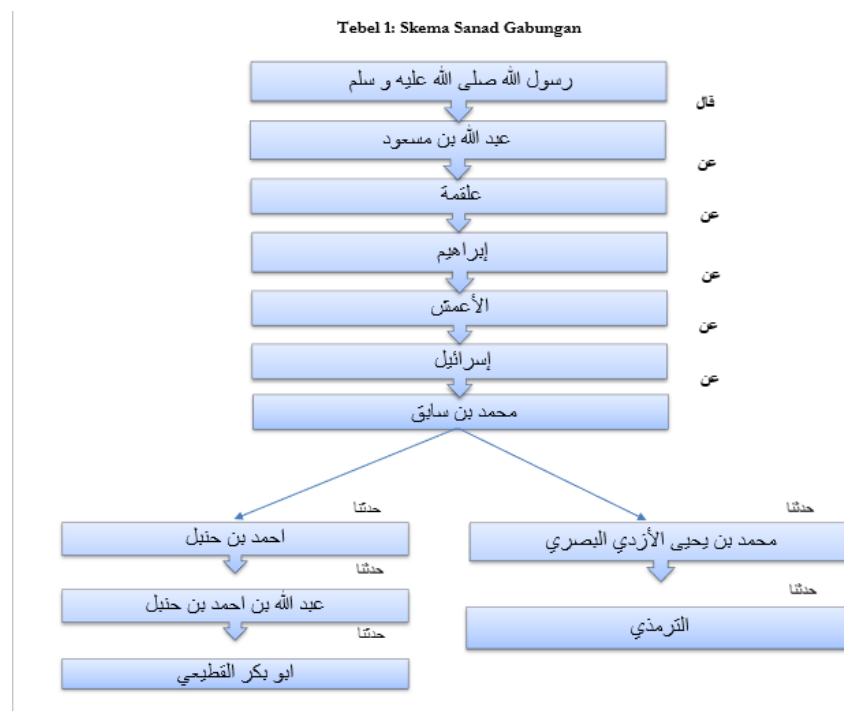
Tebel 1: Skema Sanad Gabungan

رسول الله صلى الله عليه و سلم

قال

عبد الله بن مسعود

عن

علقمة

عن

إبراهيم

عن

الأعمش

عن

إسرائيل

عن

محمد بن سابق

حدثنا

احمد بن حنبل

حدثنا

عبد الله بن احمد بن حنبل

حدثنا

ابو بكر القطيعي

حدثنا

محمد بن يحيى الأزدي البصري

حدثنا

الترمذي